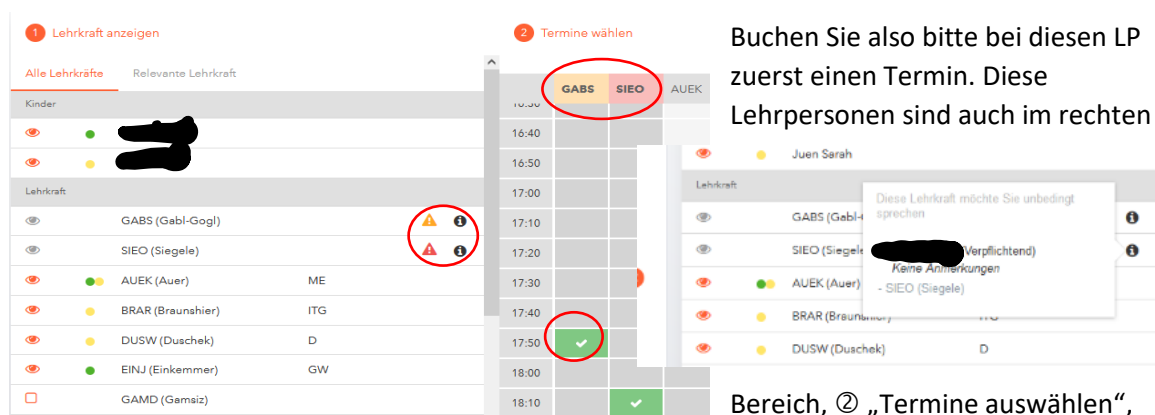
1 Lehrkraft anzeigen

Alle Lehrkräfte Relevante Lehrkraft

Kinder

Lehrkraft

GABS (Gabl-Gogl)

SIEO (Siegele)

AUEK (Auer) ME

BRAR (Braunshier) ITG

DUSW (Duschek) D

EINJ (Einkemmer) GW

GAMD (Gamsiz)

2 Termine wählen

GABS SIEO AUEK

16:40
16:50
17:00
17:10
17:20
17:30
17:40
17:50
18:00
18:10

Juen Sarah

Lehrkraft

GABS (Gabl-G

SIEO (Siegele

AUEK (Auer)

BRAR (Braun

DUSW (Duschek) D

Diese Lehrkraft möchte Sie unbedingt sprechen

Verpflichtend)

Keine Anmerkungen

- SIEO (Siegele)

Buchen Sie also bitte bei diesen LP zuerst einen Termin. Diese Lehrpersonen sind auch im rechten

Bereich, ② „Termine auswählen“,